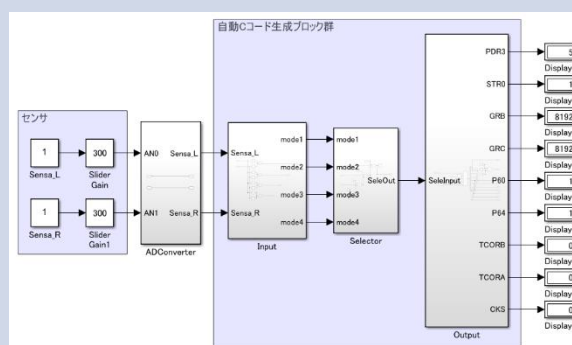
自動Cコード生成ブロック群

センサ

1
Sensa_L

300
Slider Gain

1
Sensa_R

300
Slider Gain1

AN0
AN1
Sensa_L
Sensa_R
ADConverter

Sensa_L
Sensa_R
mode1
mode2
mode3
mode4
Input

mode1
mode2
mode3
mode4
SeleOut
Selector

SeleInput
PDR3
STR0
GRB
GRC
P60
P64
TCORB
TCORA
CKS
Output

5
Display
1
Display
8192
Display
8192
Display
1
Display
1
Display
0
Display
0
Display
0
Display